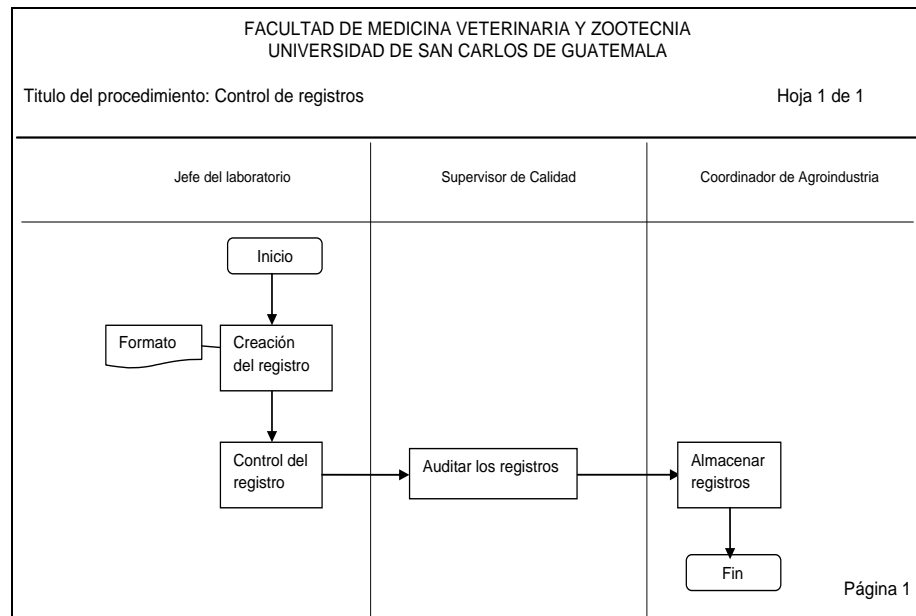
FACULTAD DE MEDICINA VETERINARIA Y ZOOTECNIA
UNIVERSIDAD DE SAN CARLOS DE GUATEMALA

Titulo del procedimiento: Control de registros

Hoja 1 de 1

Jefe del laboratorio

Supervisor de Calidad

Coordinador de Agroindustria

Inicio

Formato

Creación del registro

Control del registro

Auditar los registros

Almacenar registros

Fin

Página 1